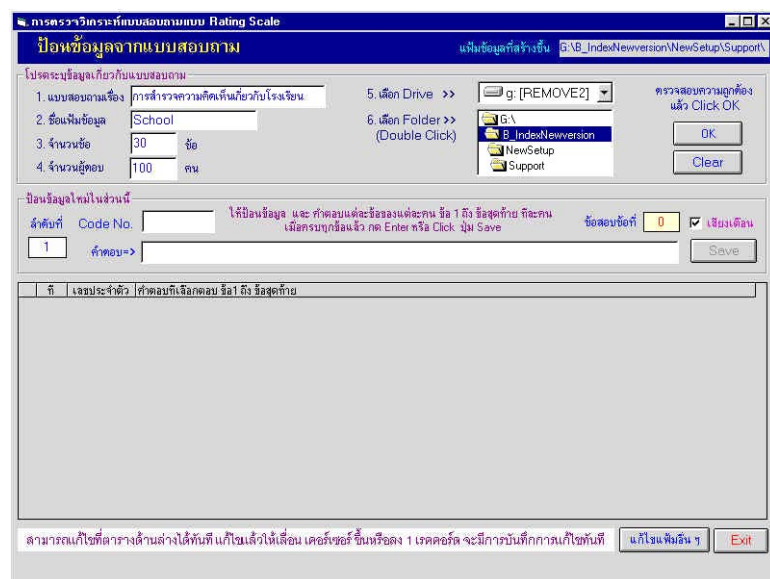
การตรวจวิเคราะห์แบบสอบถามแบบ Rating Scale

ป้อนข้อมูลจากแบบสอบถาม

แฟ้มข้อมูลที่สร้างขึ้น G:\B_IndexNewversion\NewSetup\Support\

โปรดระบุข้อมูลเกี่ยวกับแบบสอบถาม

1. แบบสอบถามเรื่อง การสำรวจความคิดเห็นเกี่ยวกับโรงเรียน

2. ชื่อแฟ้มข้อมูล School

3. จำนวนข้อ 30 ข้อ

4. จำนวนผู้ตอบ 100 คน

5. เลือก Drive >> g: [REMOVE2]

6. เลือก Folder >> (Double Click)

G:\
B_IndexNewversion
NewSetup
Support

ตรวจสอบความถูกต้อง แล้ว Click OK

OK

Clear

ป้อนข้อมูลใหม่ในส่วนนี้

ลำดับที่ Code No.

1

ให้ป้อนข้อมูล และ คำตอบแต่ละข้อของแต่ละคน ข้อ 1 ถึง ข้อสุดท้าย ทีละคน เมื่อครบทุกข้อแล้ว กด Enter หรือ Click ปุ่ม Save

ข้อสอบข้อที่ 0

เสียงเตือน

คำตอบ=>

Save

| ที่ | เลขประจำตัว | คำตอบที่เลือกตอบ ข้อ1 ถึง ข้อสุดท้าย |
|---|---|---|

สามารถแก้ไขที่ตารางด้านล่างได้ทันที แก้ไขแล้วให้เลื่อน เคอร์เซอร์ ขึ้นหรือลง 1 เรคคอร์ด จะมีการบันทึกการแก้ไขทันที

แก้ไขแฟ้มอื่น ๆ

Exit